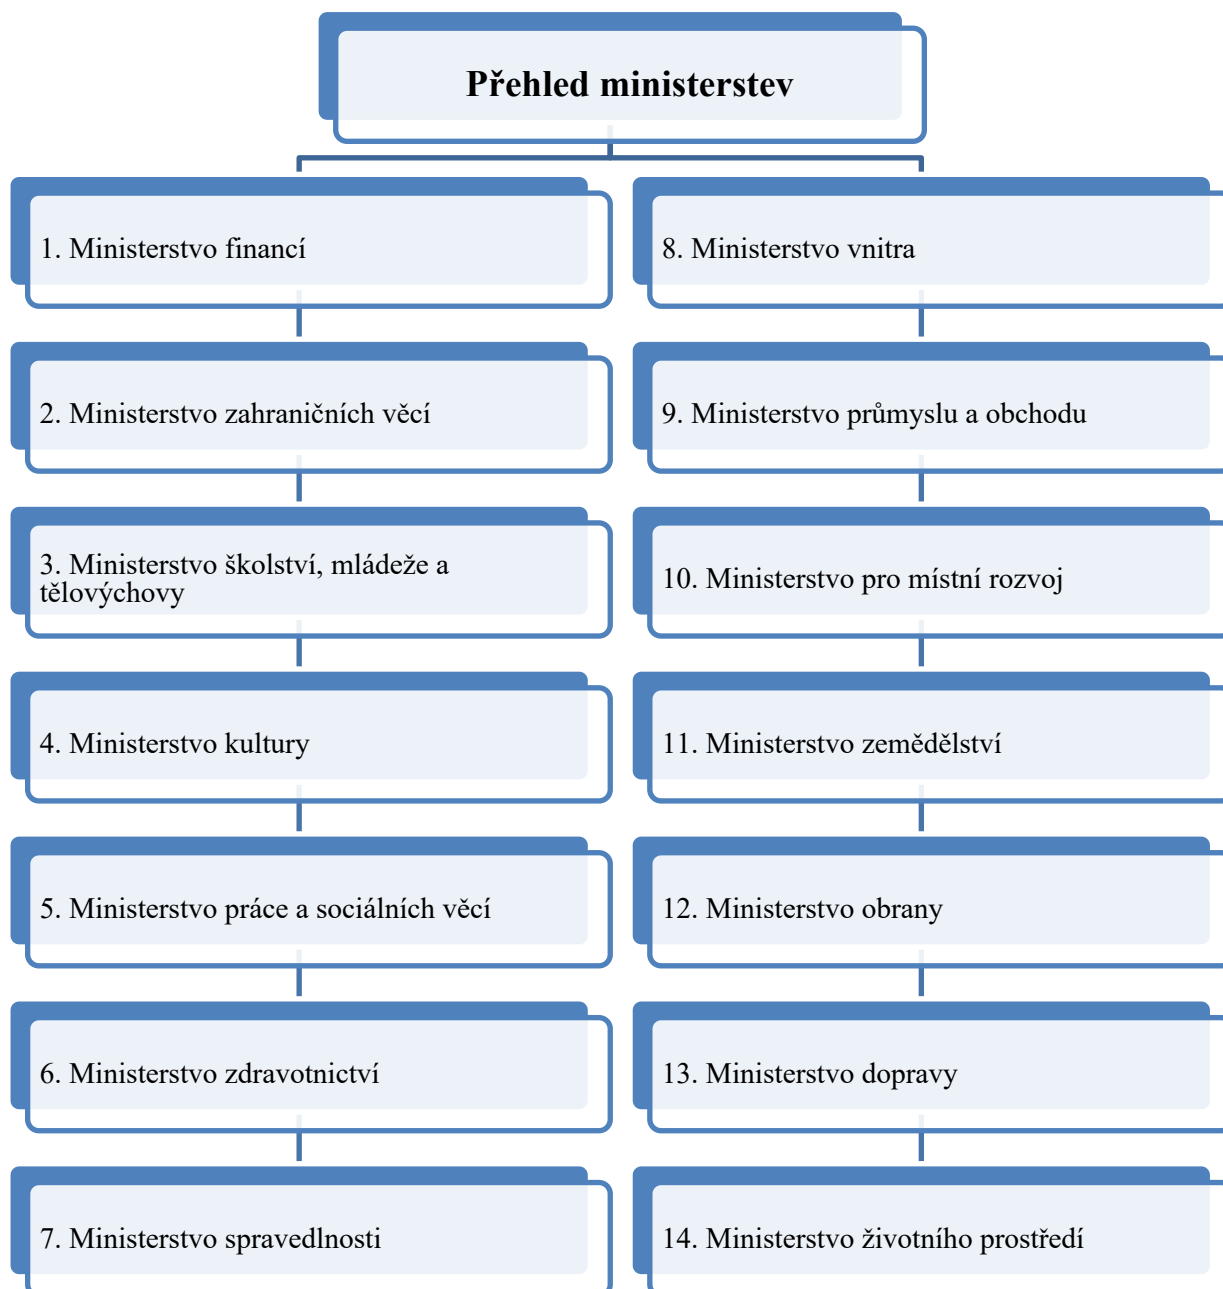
Přehled ministerstev

1. Ministerstvo financí

2. Ministerstvo zahraničních věcí

3. Ministerstvo školství, mládeže a tělovýchovy

4. Ministerstvo kultury

5. Ministerstvo práce a sociálních věcí

6. Ministerstvo zdravotnictví

7. Ministerstvo spravedlnosti

8. Ministerstvo vnitra

9. Ministerstvo průmyslu a obchodu

10. Ministerstvo pro místní rozvoj

11. Ministerstvo zemědělství

12. Ministerstvo obrany

13. Ministerstvo dopravy

14. Ministerstvo životního prostředí